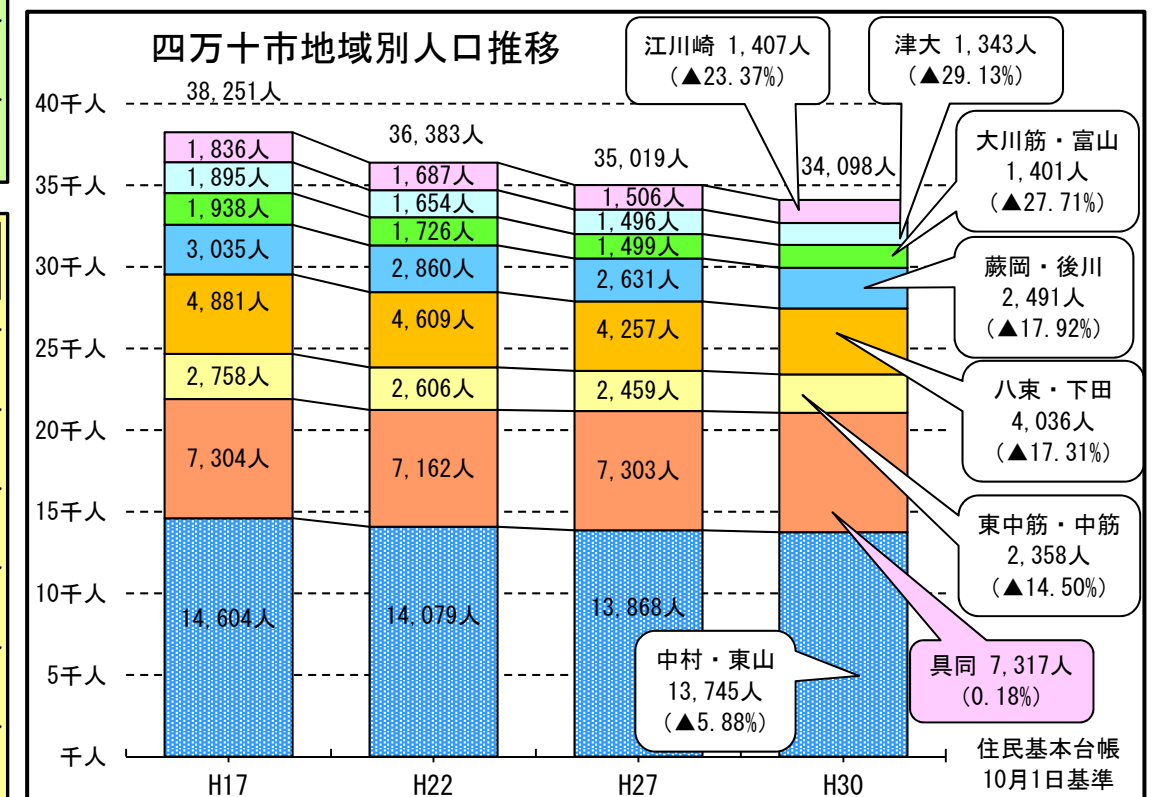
四万十市地域別人口推移

40千人
35千人
30千人
25千人
20千人
15千人
10千人
5千人
千人

38,251人
1,836人
1,895人
1,938人
3,035人
4,881人
2,758人
7,304人
14,604人
H17

36,383人
1,687人
1,654人
1,726人
2,860人
4,609人
2,606人
7,162人
14,079人
H22

35,019人
1,506人
1,496人
1,499人
2,631人
4,257人
2,459人
7,303人
13,868人
H27

34,098人
H30

江川崎 1,407人
(▲23.37%)

津大 1,343人
(▲29.13%)

大川筋・富山
1,401人
(▲27.71%)

蕨岡・後川
2,491人
(▲17.92%)

八東・下田
4,036人
(▲17.31%)

東中筋・中筋
2,358人
(▲14.50%)

具同 7,317人
(0.18%)

中村・東山
13,745人
(▲5.88%)

住民基本台帳
10月1日基準